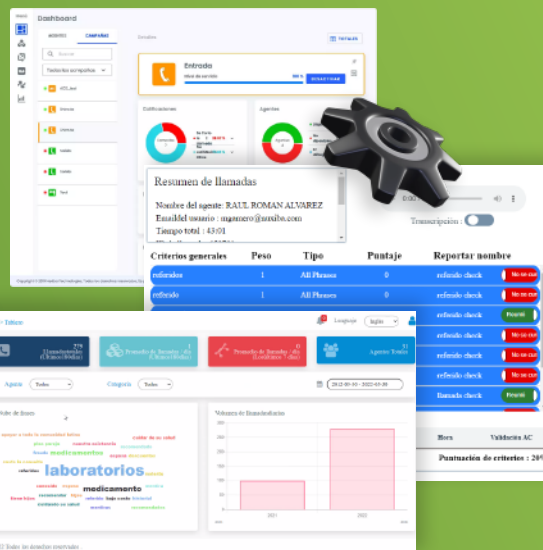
Dashboard

AGENTES CAMPAÑAS

Buscar

Todas las campañas

Entrada

Nivel de servicio

TOTALES

Calificaciones

Agentes

Resumen de llamadas

Nombre del agente: RAUL ROMAN ALVAREZ
EmailDel usuario : mgamero@nexibe.com
Tiempo total : 43:01

Transcripcion :

| Criterios generales | Peso | Tipo | Puntaje | Reportar nombre |
|---|---|---|---|---|
| referidos | 1 | All Phrases | 0 | referido check |
| referido | 1 | All Phrases | 0 | referido check |
| | | | | referido check |
| | | | | referido check |
| | | | | referido check |
| | | | | referido check |
| | | | | llamada check |

Hora Validación AC

Puntuación de criterios : 20%

Tableros

Lenguaje Inglés

275 Llamadas totales (Últimos 60 días)

Promedio de llamadas / día (Últimos 60 días)

Promedio de llamada / día (Cerrados 7 días)

51 Agentes Totales

Agente Todos

Categoría Todos

2022-01-01 - 2022-03-30

Nube de frases

laboratorios

medicamento

Volumen de llamadas/atención

2021 2022

Todos los derechos reservados